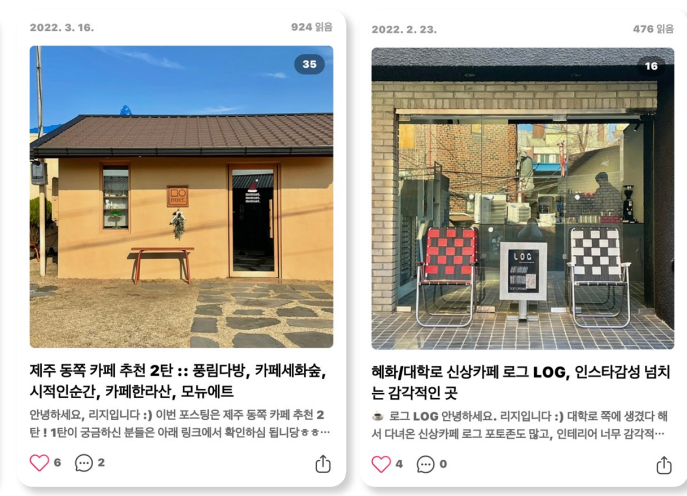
2022. 3. 16.

924 읽음

35

제주 동쪽 카페 추천 2탄 :: 풍림다방, 카페세화숲, 시적인순간, 카페한라산, 모뉴에트

안녕하세요, 리지입니다 :) 이번 포스팅은 제주 동쪽 카페 추천 2탄 ! 1탄이 궁금하신 분들은 아래 링크에서 확인하심 됩니당ㅎㅎ…

6

2

2022. 2. 23.

476 읽음

16

LOG

혜화/대학로 신상카페 로그 LOG, 인스타감성 넘치는 감각적인 곳

☕ 로그 LOG 안녕하세요. 리지입니다 :) 대학로 쪽에 생겼다 해서 다녀온 신상카페 로그 포토존도 많고, 인테리어 너무 감각적…

4

0